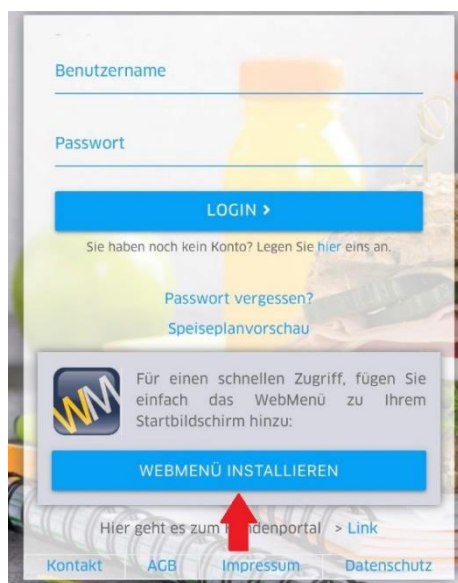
Benutzername

Passwort

LOGIN >

Sie haben noch kein Konto? Legen Sie hier eins an.

Passwort vergessen?

Speiseplanvorschau

WM

Für einen schnellen Zugriff, fügen Sie einfach das WebMenü zu Ihrem Startbildschirm hinzu:

WEBMENÜ INSTALLIEREN

Hier geht es zum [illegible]denportal > Link

Kontakt AGB Impressum Datenschutz